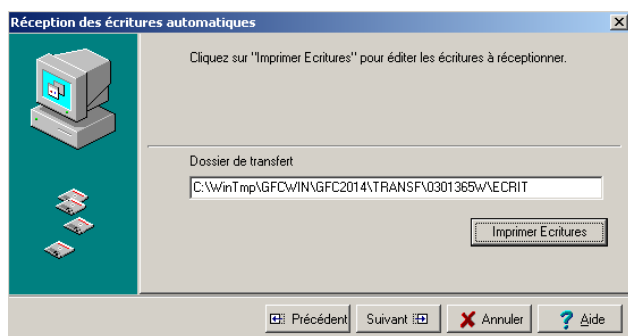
Réception des écritures automatiques

Cliquez sur "Imprimer Ecritures" pour éditer les écritures à réceptionner.

Dossier de transfert

C:\WinTmp\GFCWIN\GFC2014\TRANSF\0301365W\ECRIT

Imprimer Ecritures

Précédent

Suivant

Annuler

Aide